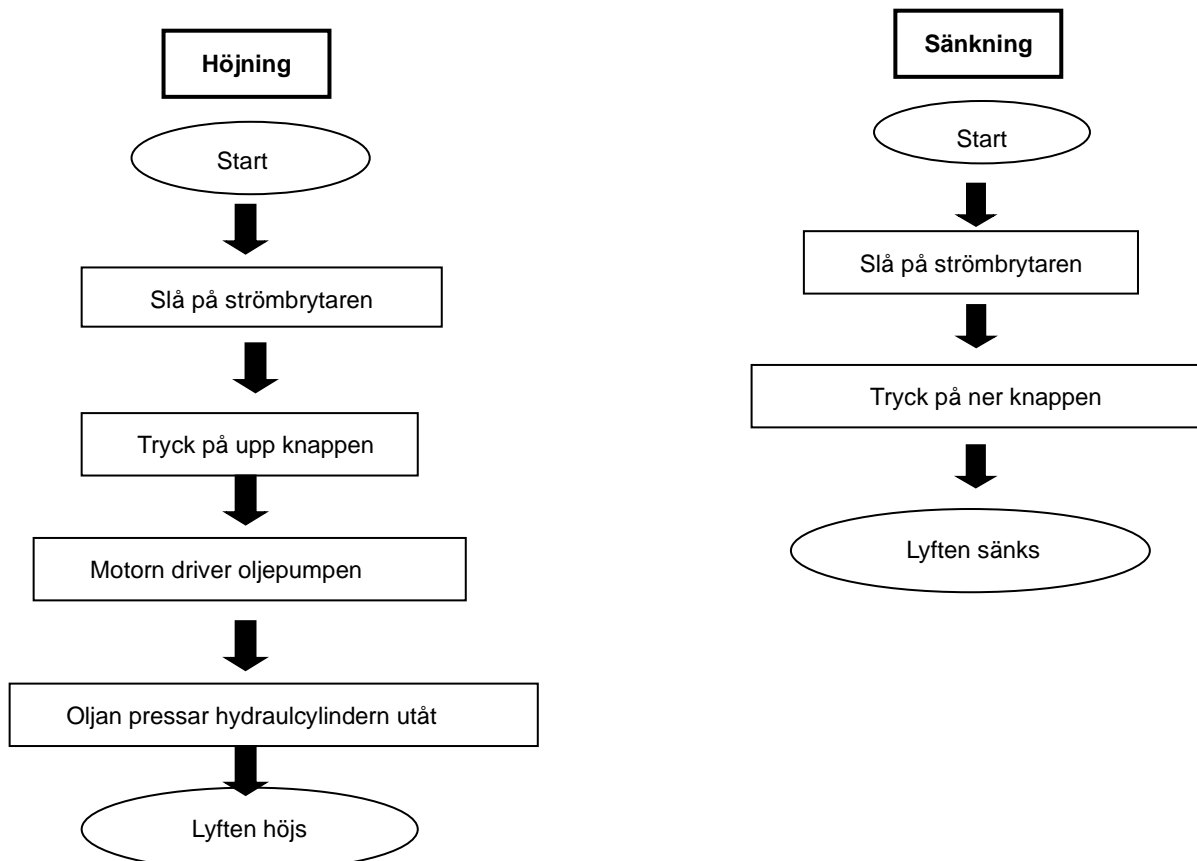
Höjning

Start

Slå på strömbrytaren

Tryck på upp knappen

Motorn driver oljepumpen

Oljan pressar hydraulcylindern utåt

Lyften höjs

Sänkning

Start

Slå på strömbrytaren

Tryck på ner knappen

Lyften sänks